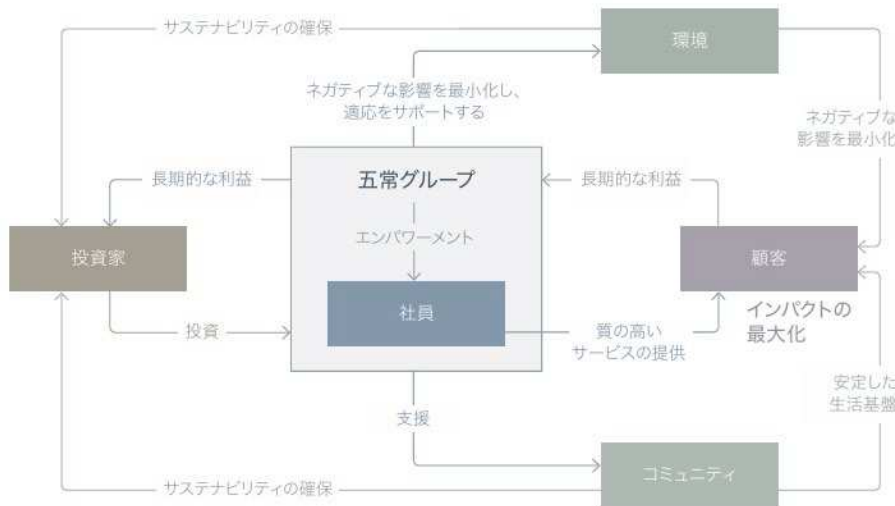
サステナビリティの確保

環境

ネガティブな影響を最小化し、適応をサポートする

ネガティブな影響を最小化

長期的な利益

五常グループ

長期的な利益

エンパワーメント

投資家

顧客

社員

インパクトの最大化

投資

質の高いサービスの提供

安定した生活基盤

支援

コミュニティ

サステナビリティの確保